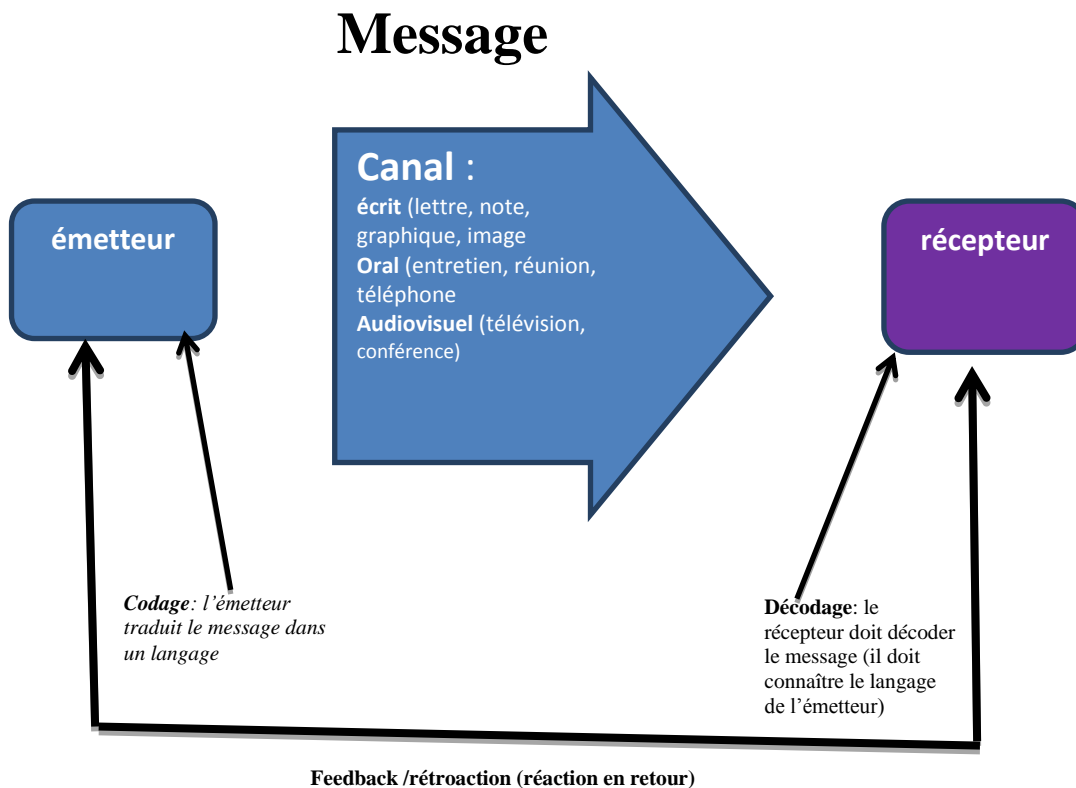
Message

émetteur

Canal :
écrit (lettre, note, graphique, image
Oral (entretien, réunion, téléphone
Audiovisuel (télévision, conférence)

récepteur

Codage: l'émetteur traduit le message dans un langage

Décodage: le récepteur doit décoder le message (il doit connaître le langage de l'émetteur)

Feedback /rétroaction (réaction en retour)